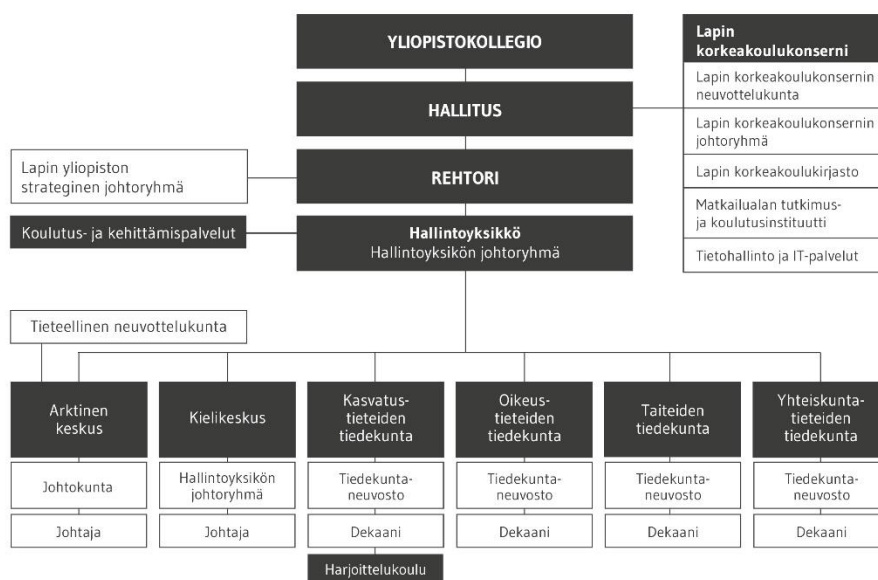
YLIOPISTOKOLLEGIO

HALLITUS

REHTORI

Hallintoyksikkö
Hallintoyksikön johtoryhmä

Lapin korkeakoulukonserni

Lapin korkeakoulukonsernin neuvottelukunta

Lapin korkeakoulukonsernin johtoryhmä

Lapin korkeakoulukirjasto

Matkailualan tutkimus- ja koulutusinstituutti

Tietohallinto ja IT-palvelut

Lapin yliopiston strateginen johtoryhmä

Koulutus- ja kehittämispalvelut

Tieteellinen neuvottelukunta

Arktinen keskus

Johtokunta

Johtaja

Kielikeskus

Hallintoyksikön johtoryhmä

Johtaja

Kasvatustieteiden tiedekunta

Tiedekuntaneuvosto

Dekaani

Harjoittelukoulu

Oikeustieteiden tiedekunta

Tiedekuntaneuvosto

Dekaani

Taiteiden tiedekunta

Tiedekuntaneuvosto

Dekaani

Yhteiskuntatieteiden tiedekunta

Tiedekuntaneuvosto

Dekaani